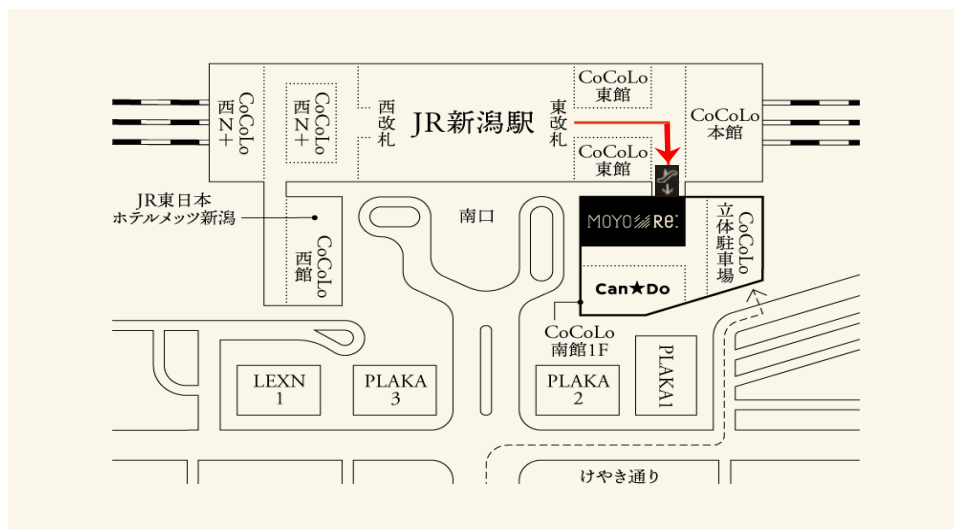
CoCoLo
西N+

CoCoLo
西N+

西改札

JR新潟駅

東改札

CoCoLo
東館

CoCoLo
東館

CoCoLo
本館

JR東日本
ホテルメッツ新潟

CoCoLo
西館

南口

MOYO Re:

Can★Do

CoCoLo
立体駐車場

CoCoLo
南館1F

LEXN
1

PLAKA
3

PLAKA
2

PLAKA1

けやき通り